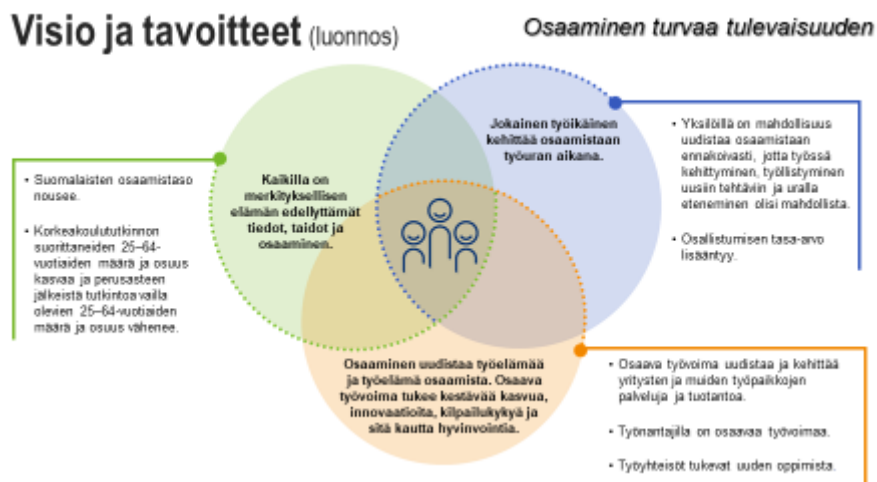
Visio ja tavoitteet (luonnos)

Osaaminen turvaa tulevaisuuden

- Suomalaisten osaamistaso nousee.
- Korkeakoulututkinnon suorittaneiden 25–64-vuotiaiden määrä ja osuus kasvaa ja perusasteen jälkeistä tutkintoa vailla olevien 25–64-vuotiaiden määrä ja osuus vähenee.

Kaikilla on merkityksellisen elämän edellyttämät tiedot, taidot ja osaaminen.

Jokainen työikäinen kehittää osaamistaan työuran aikana.

- Yksilöillä on mahdollisuus uudistaa osaamistaan ennakoivasti, jotta työssä kehittyminen, työllistyminen uusiin tehtäviin ja uralla eteneminen olisi mahdollista.
- Osallistumisen tasa-arvo lisääntyy.

Osaaminen uudistaa työelämää ja työelämä osaamista. Osaava työvoima tukee kestävää kasvua, innovaatioita, kilpailukykyä ja sitä kautta hyvinvointia.

- Osaava työvoima uudistaa ja kehittää yritysten ja muiden työpaikkojen palveluja ja tuotantoa.
- Työnantajilla on osaavaa työvoimaa.
- Työyhteisöt tukevat uuden oppimista.